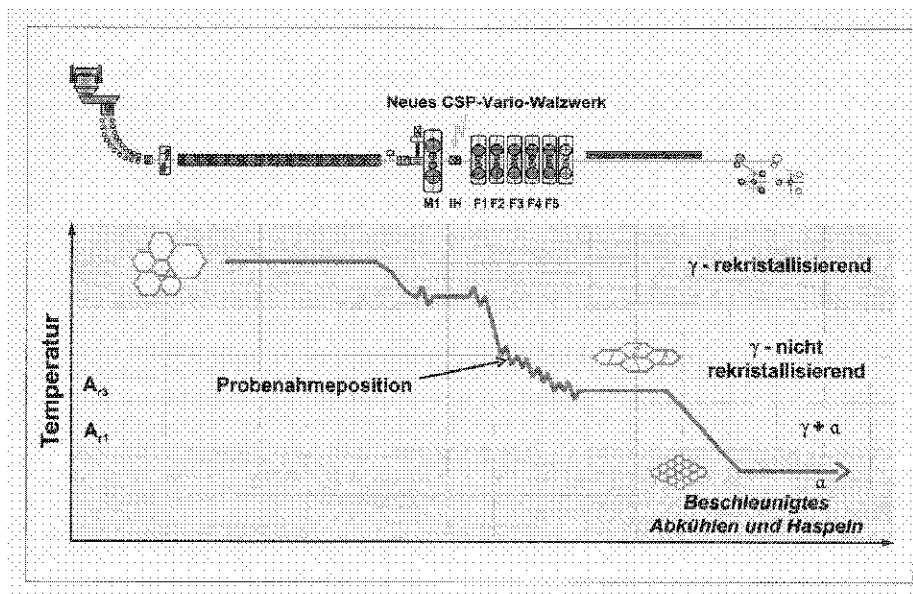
Neues CSP-Vario-Walzwerk

M1 IH F1 F2 F3 F4 F5

Temperatur

$\gamma$ - rekristallisierend

$\gamma$ - nicht rekristallisierend

$A_{r3}$

$A_{r1}$

Probenahmeposition

$\gamma + \alpha$

$\alpha$

Beschleunigtes Abkühlen und Haspeln